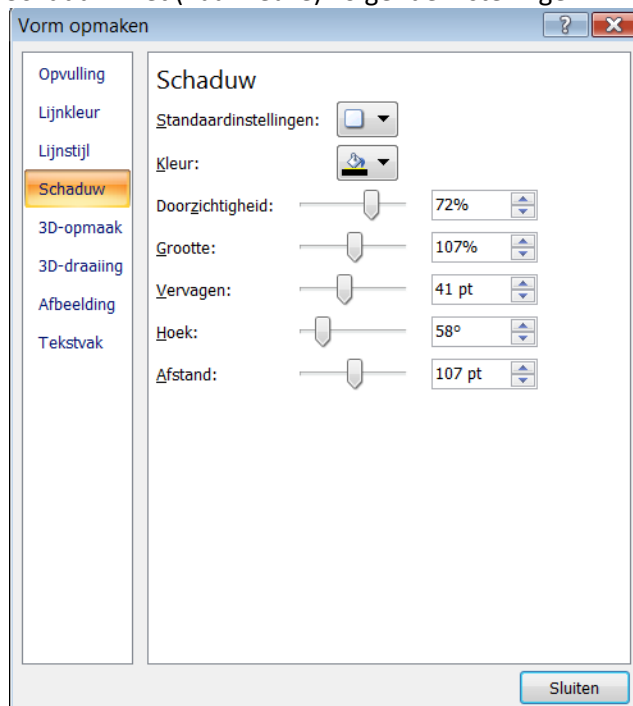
Vorm opmaken

?

Opvulling
Lijnkleur
Lijnstijl
Schaduw
3D-opmaak
3D-draaiing
Afbeelding
Tekstvak

Schaduw

Standaardinstellingen:
Kleur:
Doorzichtigheid: 72%
Grootte: 107%
Vervagen: 41 pt
Hoek: 58°
Afstand: 107 pt

Sluiten